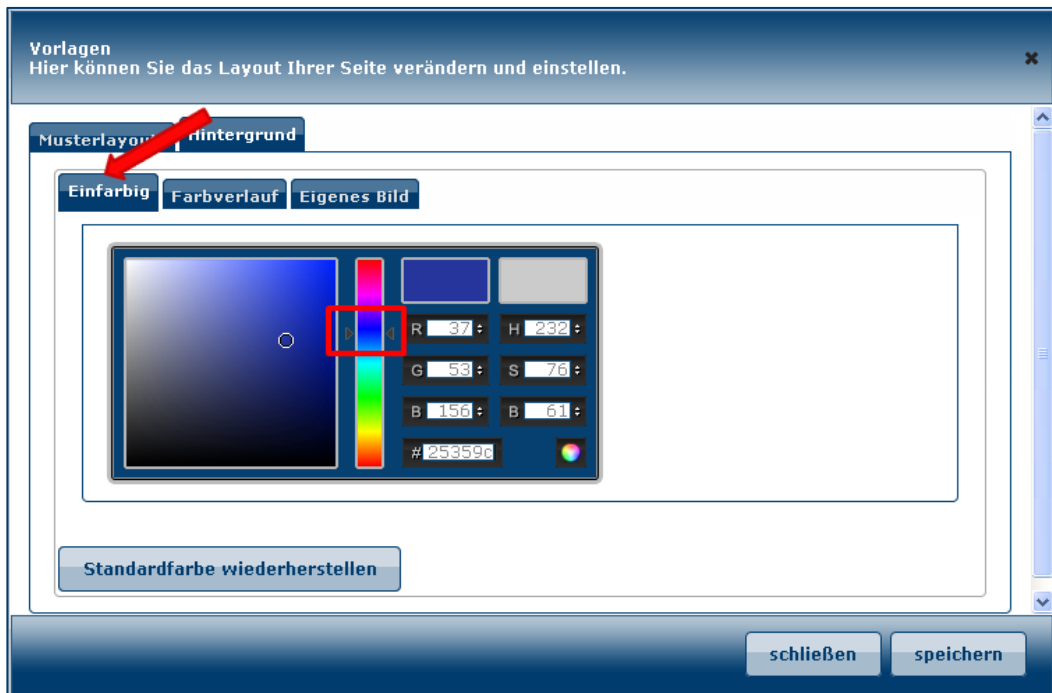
Vorlagen
Hier können Sie das Layout Ihrer Seite verändern und einstellen.

Musterlayout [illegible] Hintergrund

Einfarbig Farbverlauf Eigenes Bild

R 37
G 53
B 156
H 232
S 76
B 61
# 25359c

Standardfarbe wiederherstellen

schließen speichern